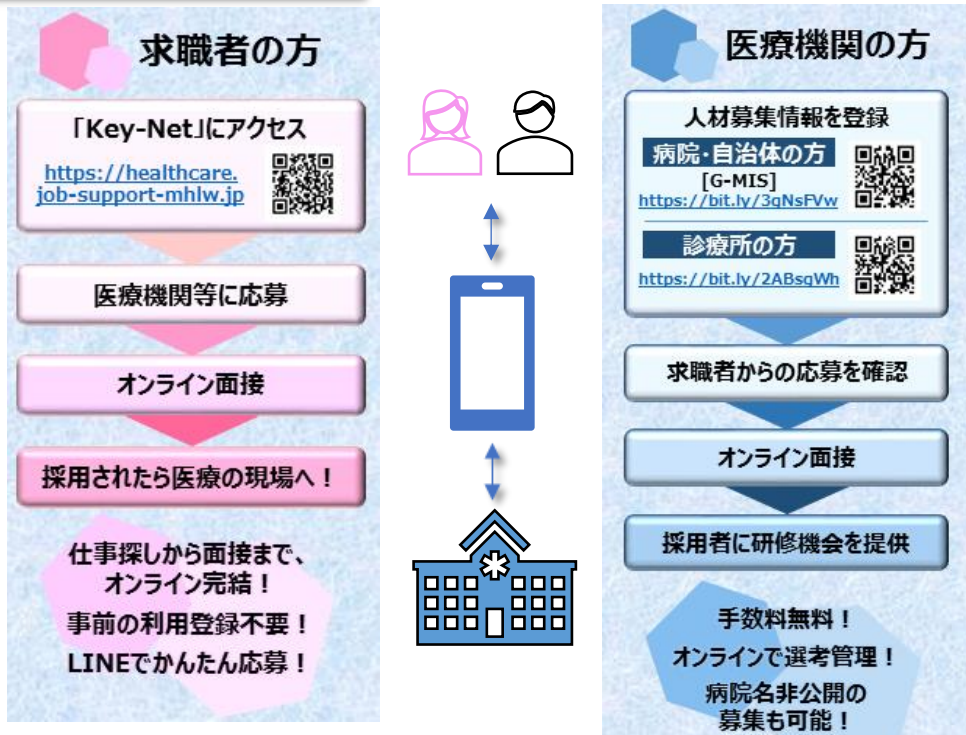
求職者の方

「Key-Net」にアクセス

https://healthcare.job-support-mhlw.jp

医療機関等に応募

オンライン面接

採用されたら医療の現場へ！

仕事探しから面接まで、オンライン完結！

事前の利用登録不要！

LINEでかんたん応募！

医療機関の方

人材募集情報を登録

病院・自治体の方

[G-MIS]

https://bit.ly/3gNsFVw

診療所の方

https://bit.ly/2ABsgWh

求職者からの応募を確認

オンライン面接

採用者に研修機会を提供

手数料無料！

オンラインで選考管理！

病院名非公開の募集も可能！